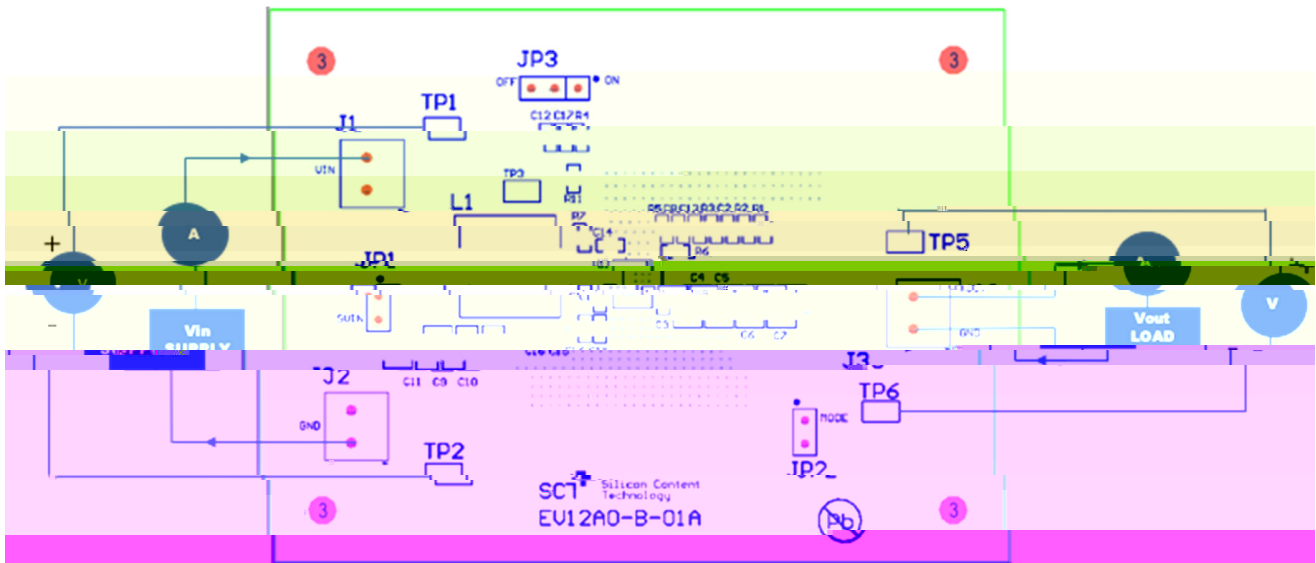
3
JP3
OFF ON
3
C12 C17 R4
J1
TP1
VIN
TP3
R11
L1
R7
C14
R5 R8 C13 R3 C2 R2 R1
TP5
+
A
V
JP1
R6
C4 C5
A
V
-
Vin
SUPPLY
GVIN
C3
C6 C7
GND
Vout
LOAD
C16 C15
J3
J2
C11 C9 C10
TP6
GND
MODE
TP2
JP2
3
SCT Silicon Content Technology
EV12A0-B-01A
3
Pb